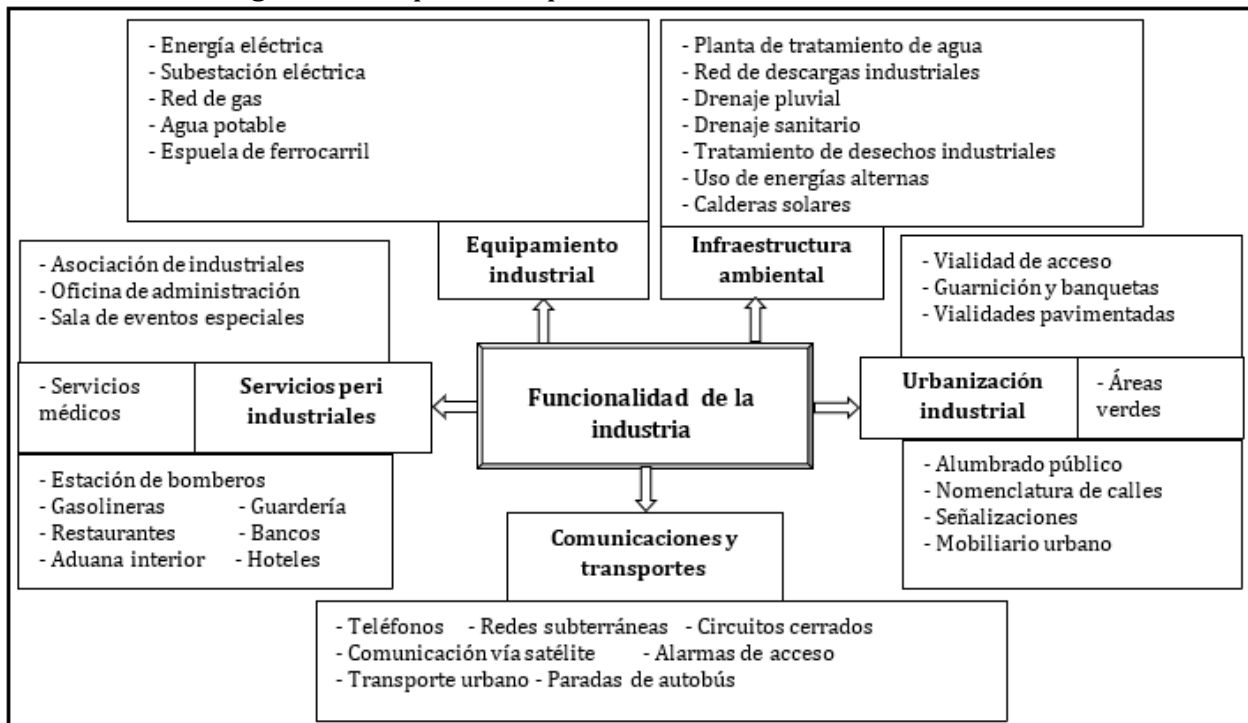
- Energía eléctrica
- Subestación eléctrica
- Red de gas
- Agua potable
- Espuela de ferrocarril

- Planta de tratamiento de agua
- Red de descargas industriales
- Drenaje pluvial
- Drenaje sanitario
- Tratamiento de desechos industriales
- Uso de energías alternas
- Calderas solares

Equipamiento industrial

Infraestructura ambiental

- Asociación de industriales
- Oficina de administración
- Sala de eventos especiales

- Vialidad de acceso
- Guarnición y banquetas
- Vialidades pavimentadas

- Servicios médicos

Servicios peri industriales

Funcionalidad de la industria

Urbanización industrial

- Áreas verdes

- Estación de bomberos
- Gasolineras - Guardería
- Restaurantes - Bancos
- Aduana interior - Hoteles

Comunicaciones y transportes

- Alumbrado público
- Nomenclatura de calles
- Señalizaciones
- Mobiliario urbano

- Teléfonos - Redes subterráneas - Circuitos cerrados
- Comunicación vía satélite - Alarmas de acceso
- Transporte urbano - Paradas de autobús